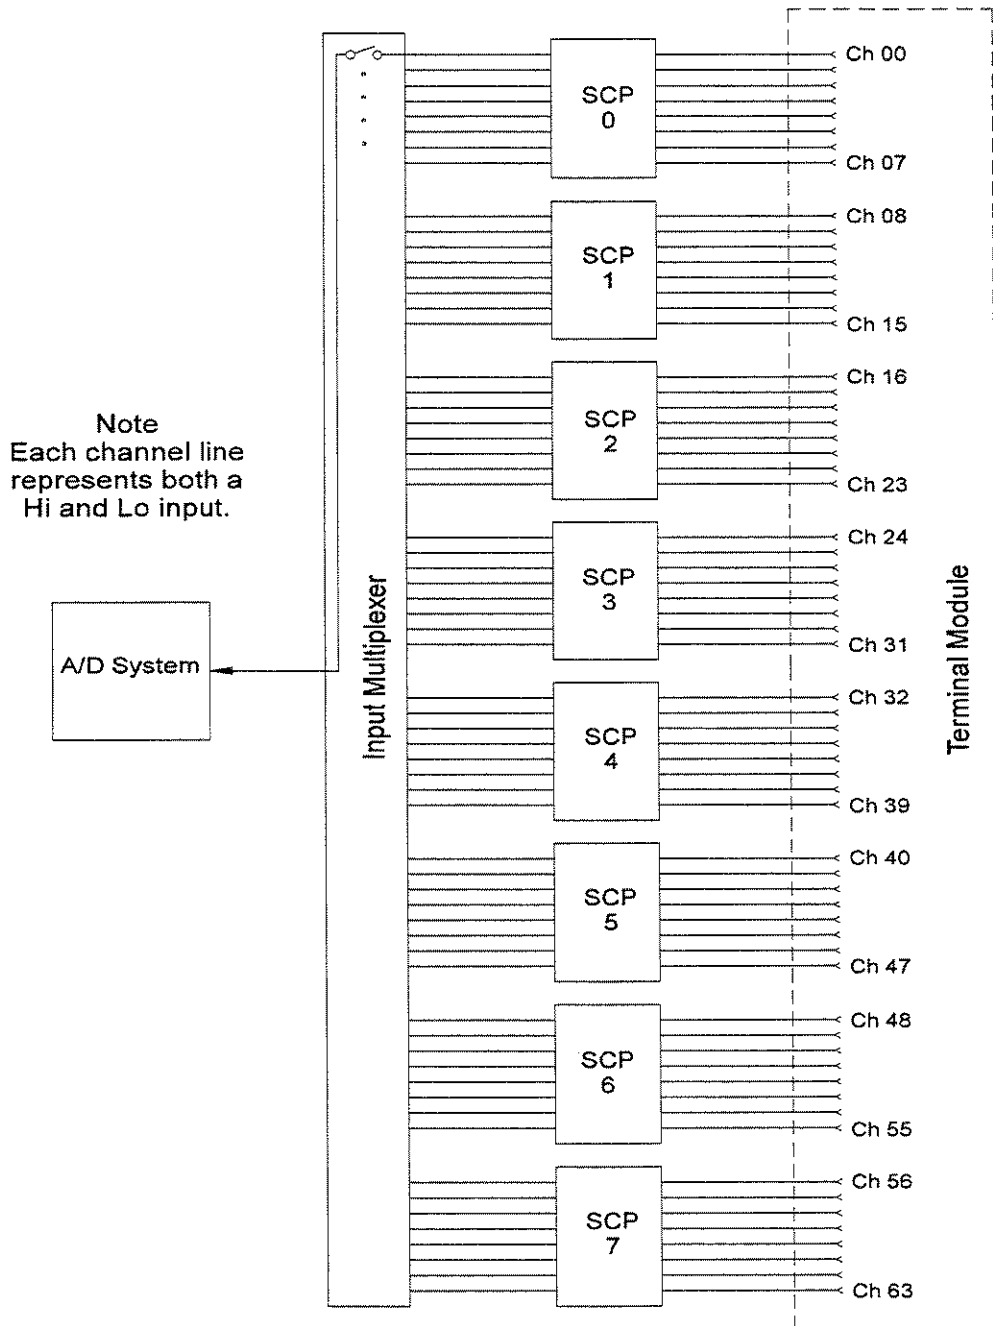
Note
Each channel line represents both a Hi and Lo input.

A/D System

Input Multiplexer

SCP 0
SCP 1
SCP 2
SCP 3
SCP 4
SCP 5
SCP 6
SCP 7

Ch 00
Ch 07
Ch 08
Ch 15
Ch 16
Ch 23
Ch 24
Ch 31
Ch 32
Ch 39
Ch 40
Ch 47
Ch 48
Ch 55
Ch 56
Ch 63

Terminal Module